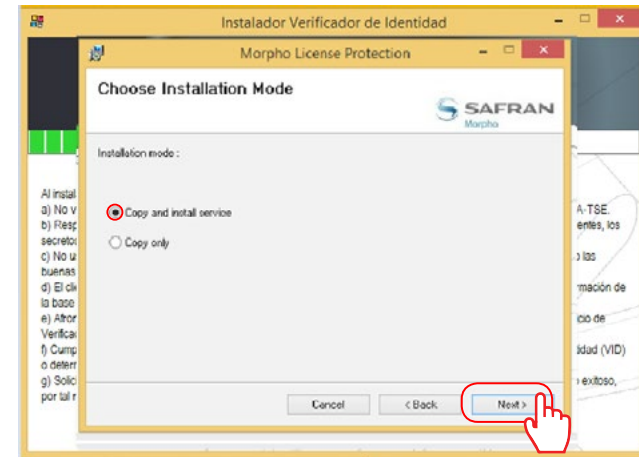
Instalador Verificador de Identidad

Morpho License Protection

Choose Installation Mode

SAFRAN
Morpho

Installation mode :

Copy and install service

Copy only

Cancel
< Back
Next >

Al instal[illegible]
a) No v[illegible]
b) Resp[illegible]
secreto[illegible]
c) No u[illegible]
buenas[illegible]
d) El cli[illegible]
la base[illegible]
e) Afron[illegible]
Verifica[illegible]
f) Cump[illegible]
o deterr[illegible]
g) Solic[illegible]
por tal r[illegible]

A-TSE.
entes, los
las
rmación de
cio de
idad (VID)
exitoso,